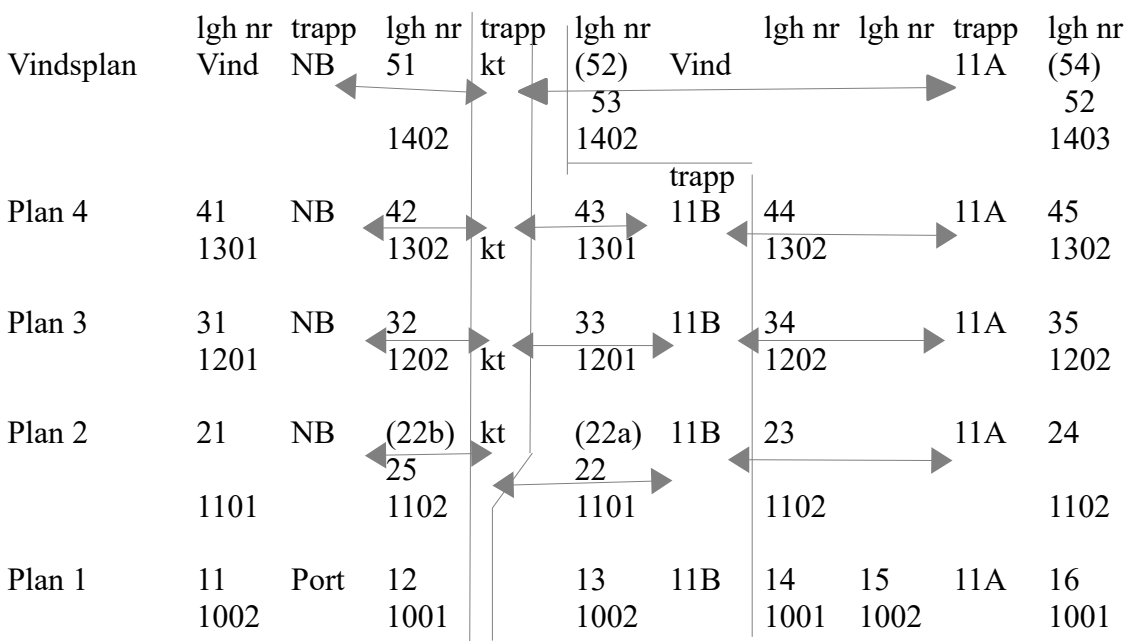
| | lgh nr | trapp | lgh nr | trapp | lgh nr | | lgh nr | lgh nr | trapp | lgh nr |
|---|---|---|---|---|---|---|---|---|---|---|
| Vindsplan | Vind | NB | 51<br>1402 | kt | (52)<br>53<br>1402 | Vind | | | 11A | (54)<br>52<br>1403 |
| | | | | | | trapp | | | | |
| Plan 4 | 41<br>1301 | NB | 42<br>1302 | kt | 43<br>1301 | 11B | 44<br>1302 | | 11A | 45<br>1302 |
| Plan 3 | 31<br>1201 | NB | 32<br>1202 | kt | 33<br>1201 | 11B | 34<br>1202 | | 11A | 35<br>1202 |
| Plan 2 | 21<br>1101 | NB | (22b)<br>25<br>1102 | kt | (22a)<br>22<br>1101 | 11B | 23<br>1102 | | 11A | 24<br>1102 |
| Plan 1 | 11<br>1002 | Port | 12<br>1001 | | 13<br>1002 | 11B | 14<br>1001 | 15<br>1002 | 11A | 16<br>1001 |